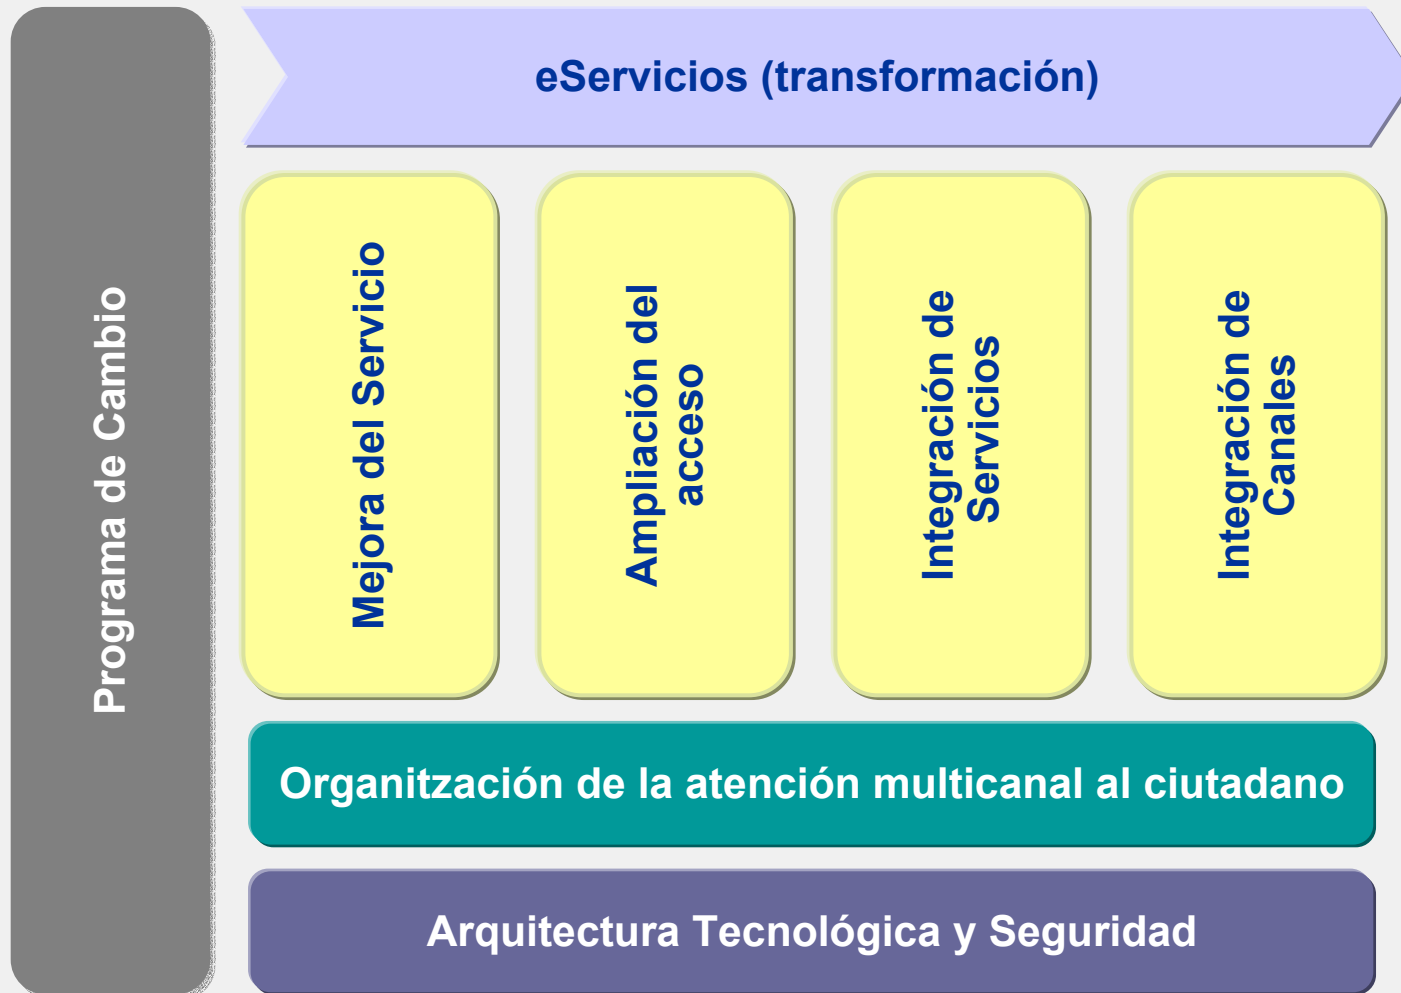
Programa de Cambio

eServicios (transformación)

Mejora del Servicio

Ampliación del acceso

Integración de Servicios

Integración de Canales

Organitzación de la atención multicanal al ciutadano

Arquitectura Tecnológica y Seguridad